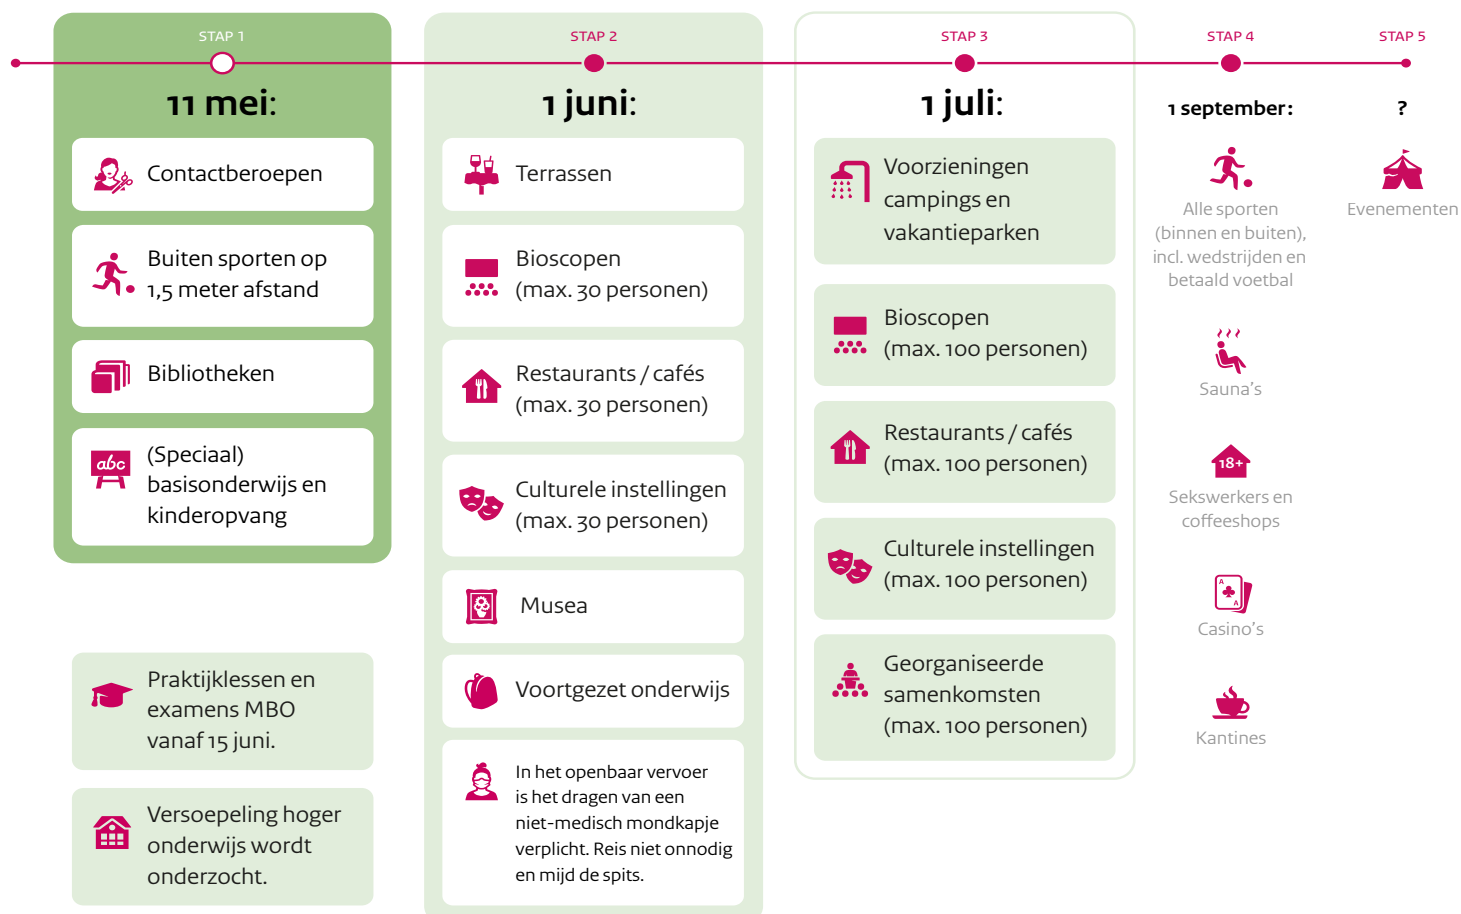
STAP 1

11 mei:

Contactberoepen

Buiten sporten op 1,5 meter afstand

Bibliotheken

abc

(Speciaal) basisonderwijs en kinderopvang

Praktijklessen en examens MBO vanaf 15 juni.

Versoepeling hoger onderwijs wordt onderzocht.

STAP 2

1 juni:

Terrassen

Bioscopen (max. 30 personen)

Restaurants / cafés (max. 30 personen)

Culturele instellingen (max. 30 personen)

Musea

Voortgezet onderwijs

In het openbaar vervoer is het dragen van een niet-medisch mondkapje verplicht. Reis niet onnodig en mijd de spits.

STAP 3

1 juli:

Voorzieningen campings en vakantieparken

Bioscopen (max. 100 personen)

Restaurants / cafés (max. 100 personen)

Culturele instellingen (max. 100 personen)

Georganiseerde samenkomsten (max. 100 personen)

STAP 4

1 september:

Alle sporten (binnen en buiten), incl. wedstrijden en betaald voetbal

Sauna's

18+

Sekswerkers en coffeeshops

Casino's

Kantines

STAP 5

?

Evenementen